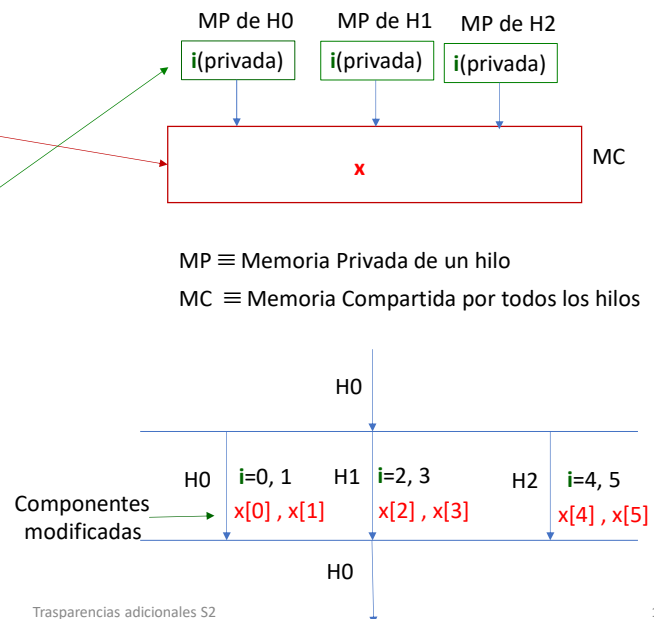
MP de H0
MP de H1
MP de H2

i(privada)
i(privada)
i(privada)

x

MC

MP ≡ Memoria Privada de un hilo
MC ≡ Memoria Compartida por todos los hilos

H0

H0 i=0, 1
x[0] , x[1]

H1 i=2, 3
x[2] , x[3]

H2 i=4, 5
x[4] , x[5]

Componentes modificadas

H0

Trasparencias adicionales S2